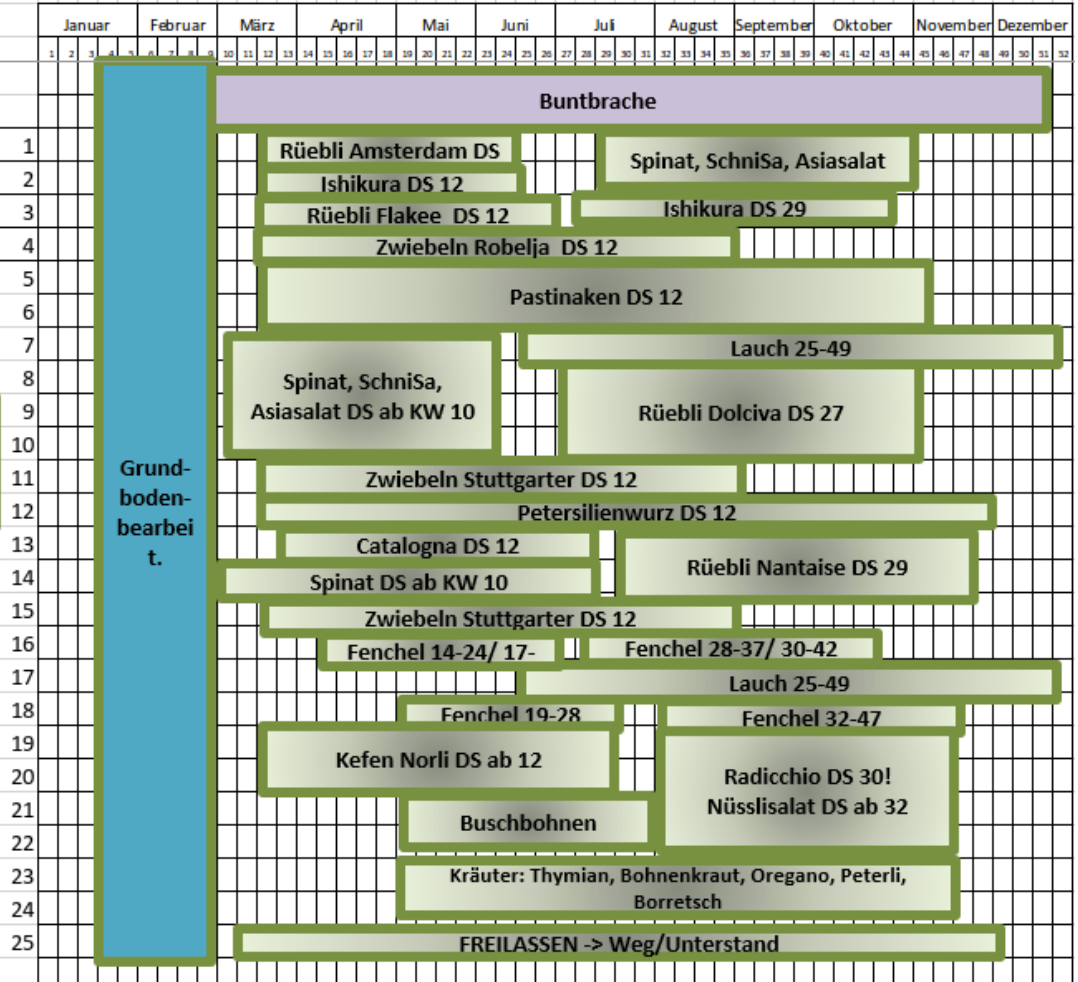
Januar | Februar | März | April | Mai | Juni | Juli | August | September | Oktober | November | Dezember

1 2 3 4 5 6 7 8 9 10 11 12 13 14 15 16 17 18 19 20 21 22 23 24 25 26 27 28 29 30 31 32 33 34 35 36 37 38 39 40 41 42 43 44 45 46 47 48 49 50 51 52

Grund-boden-bearbeit.

Buntbrache

1 Rüebli Amsterdam DS
Spinat, SchniSa, Asiasalat
2 Ishikura DS 12
3 Rüebli Flakee DS 12
Ishikura DS 29
4 Zwiebeln Robelja DS 12
5
6 Pastinaken DS 12
7 Lauch 25-49
8
9 Spinat, SchniSa, Asiasalat DS ab KW 10
Rüebli Dolciva DS 27
10
11 Zwiebeln Stuttgarter DS 12
12 Petersilienwurz DS 12
13 Catalogna DS 12
Rüebli Nantaise DS 29
14 Spinat DS ab KW 10
15 Zwiebeln Stuttgarter DS 12
16 Fenchel 14-24/ 17-
Fenchel 28-37/ 30-42
17 Lauch 25-49
18 Fenchel 19-28
Fenchel 32-47
19 Kefen Norli DS ab 12
20 Radicchio DS 30! Nüsslisalat DS ab 32
21 Buschbohnen
22
23 Kräuter: Thymian, Bohnenkraut, Oregano, Peterli, Borretsch
24
25 FREILASSEN -> Weg/Unterstand